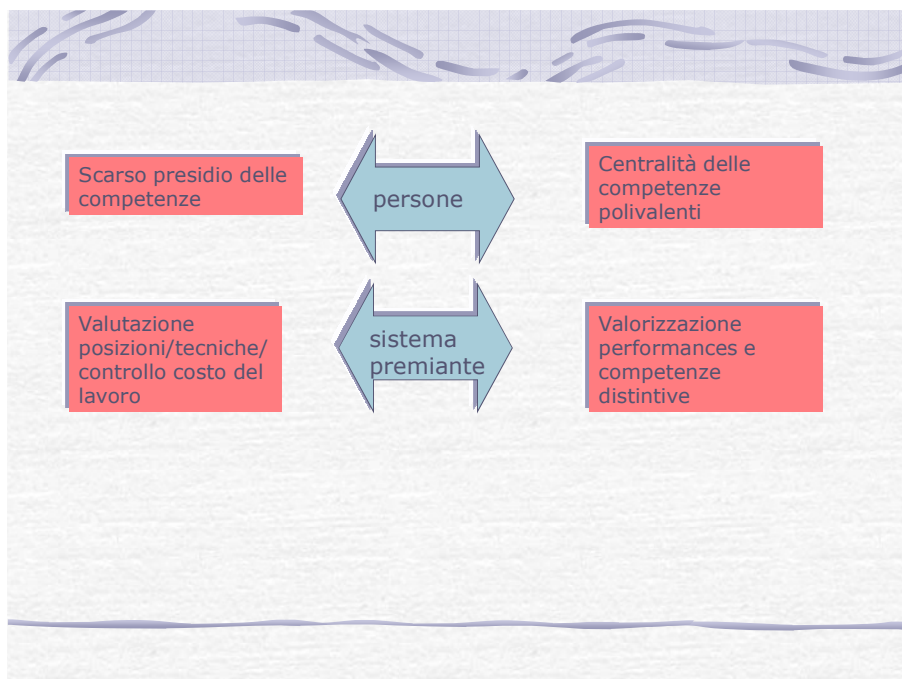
Scarso presidio delle competenze

persone

Centralità delle competenze polivalenti

Valutazione posizioni/tecniche/ controllo costo del lavoro

sistema premiante

Valorizzazione performances e competenze distintive